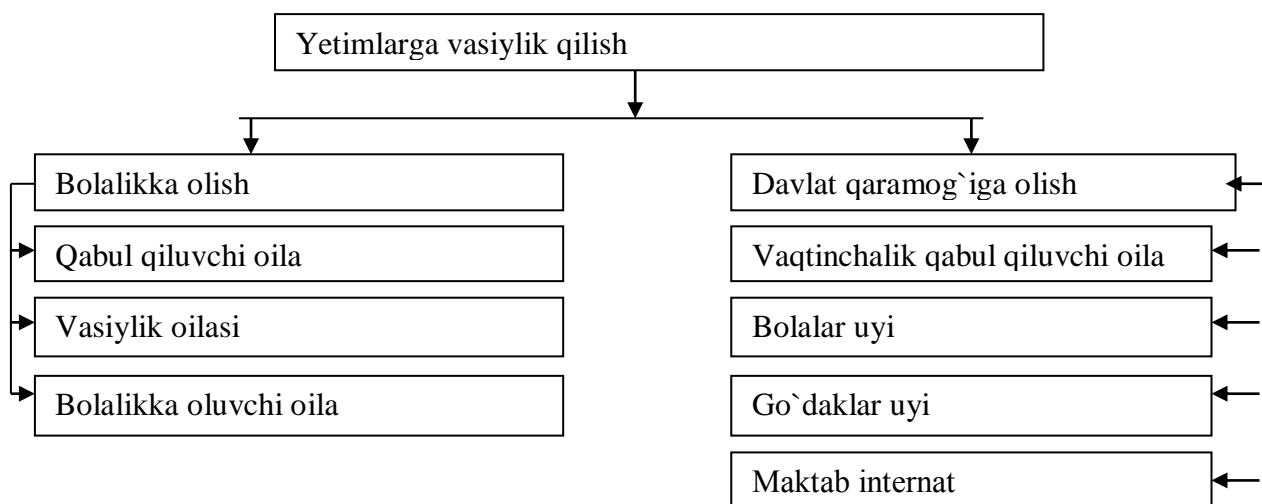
Yetimlarga vasiylik qilish

Bolalikka olish

Qabul qiluvchi oila

Vasiylik oilasi

Bolalikka oluvchi oila

Davlat qaramog`iga olish

Vaqtinchalik qabul qiluvchi oila

Bolalar uyi

Go`daklar uyi

Maktab internat